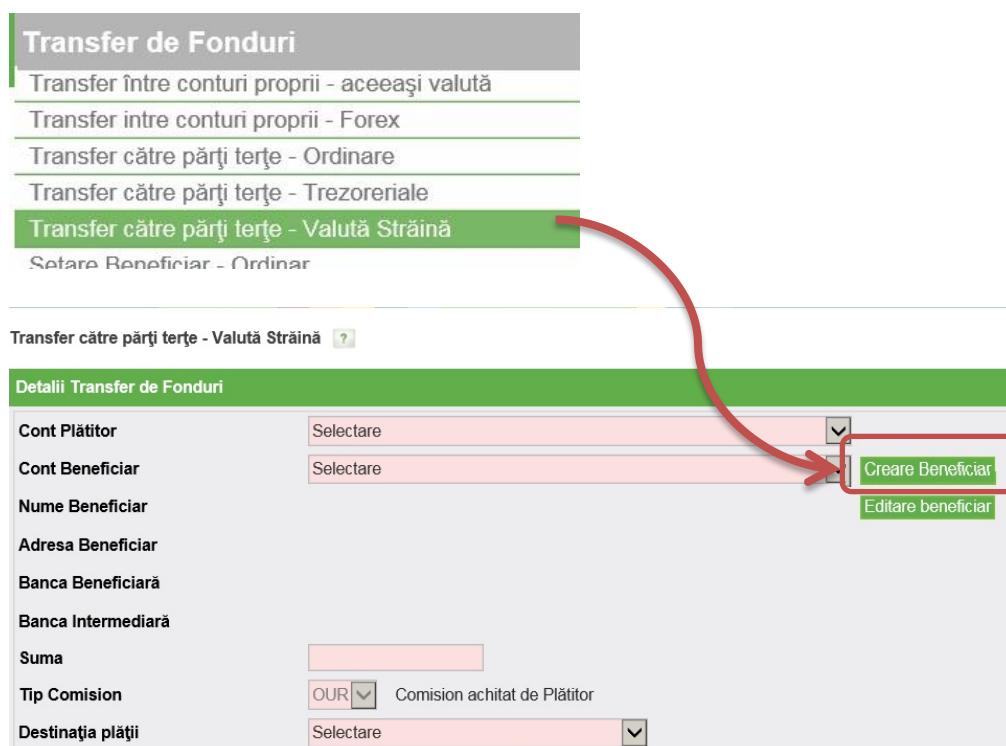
Transfer de Fonduri
Transfer între conturi proprii - aceeaşi valută
Transfer intre conturi proprii - Forex
Transfer către părţi terţe - Ordinare
Transfer către părţi terţe - Trezoreriale
Transfer către părţi terţe - Valută Străină
Setare Beneficiar - Ordinar

Transfer către părţi terţe - Valută Străină ?

Detalii Transfer de Fonduri

Cont Plătitor Selectare
Cont Beneficiar Selectare Creare Beneficiar
Nume Beneficiar Editare beneficiar
Adresa Beneficiar
Banca Beneficiară
Banca Intermediară
Suma
Tip Comision OUR Comision achitat de Plătitor
Destinaţia plăţii Selectare